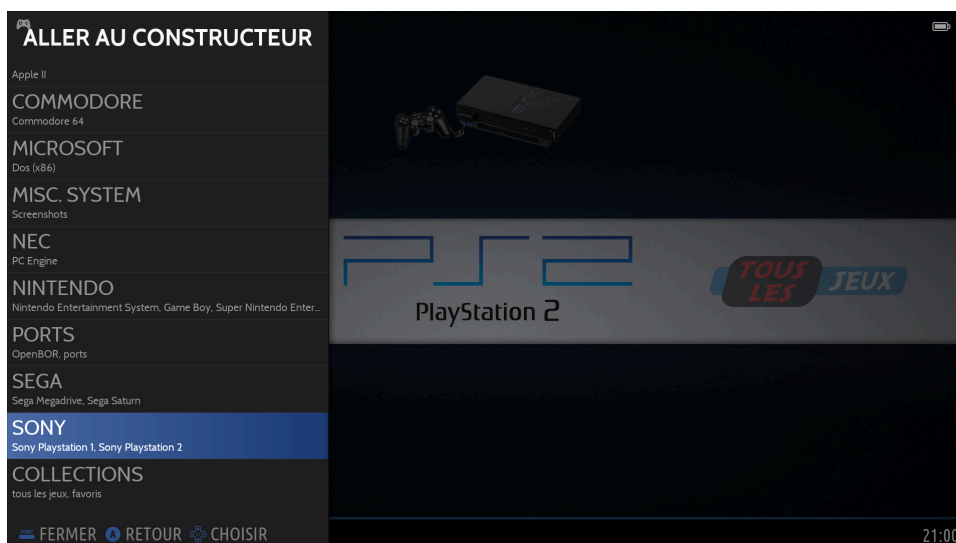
ALLER AU CONSTRUCTEUR
Apple II
COMMODORE
Commodore 64
MICROSOFT
Dos (x86)
MISC. SYSTEM
Screenshots
NEC
PC Engine
NINTENDO
Nintendo Entertainment System, Game Boy, Super Nintendo Enter...
PORTS
OpenBOR, ports
SEGA
Sega Megadrive, Sega Saturn
SONY
Sony Playstation 1, Sony Playstation 2
COLLECTIONS
tous les jeux, favoris
FERMER RETOUR CHOISIR

PS2
PlayStation 2
TOUS LES JEUX
21:00